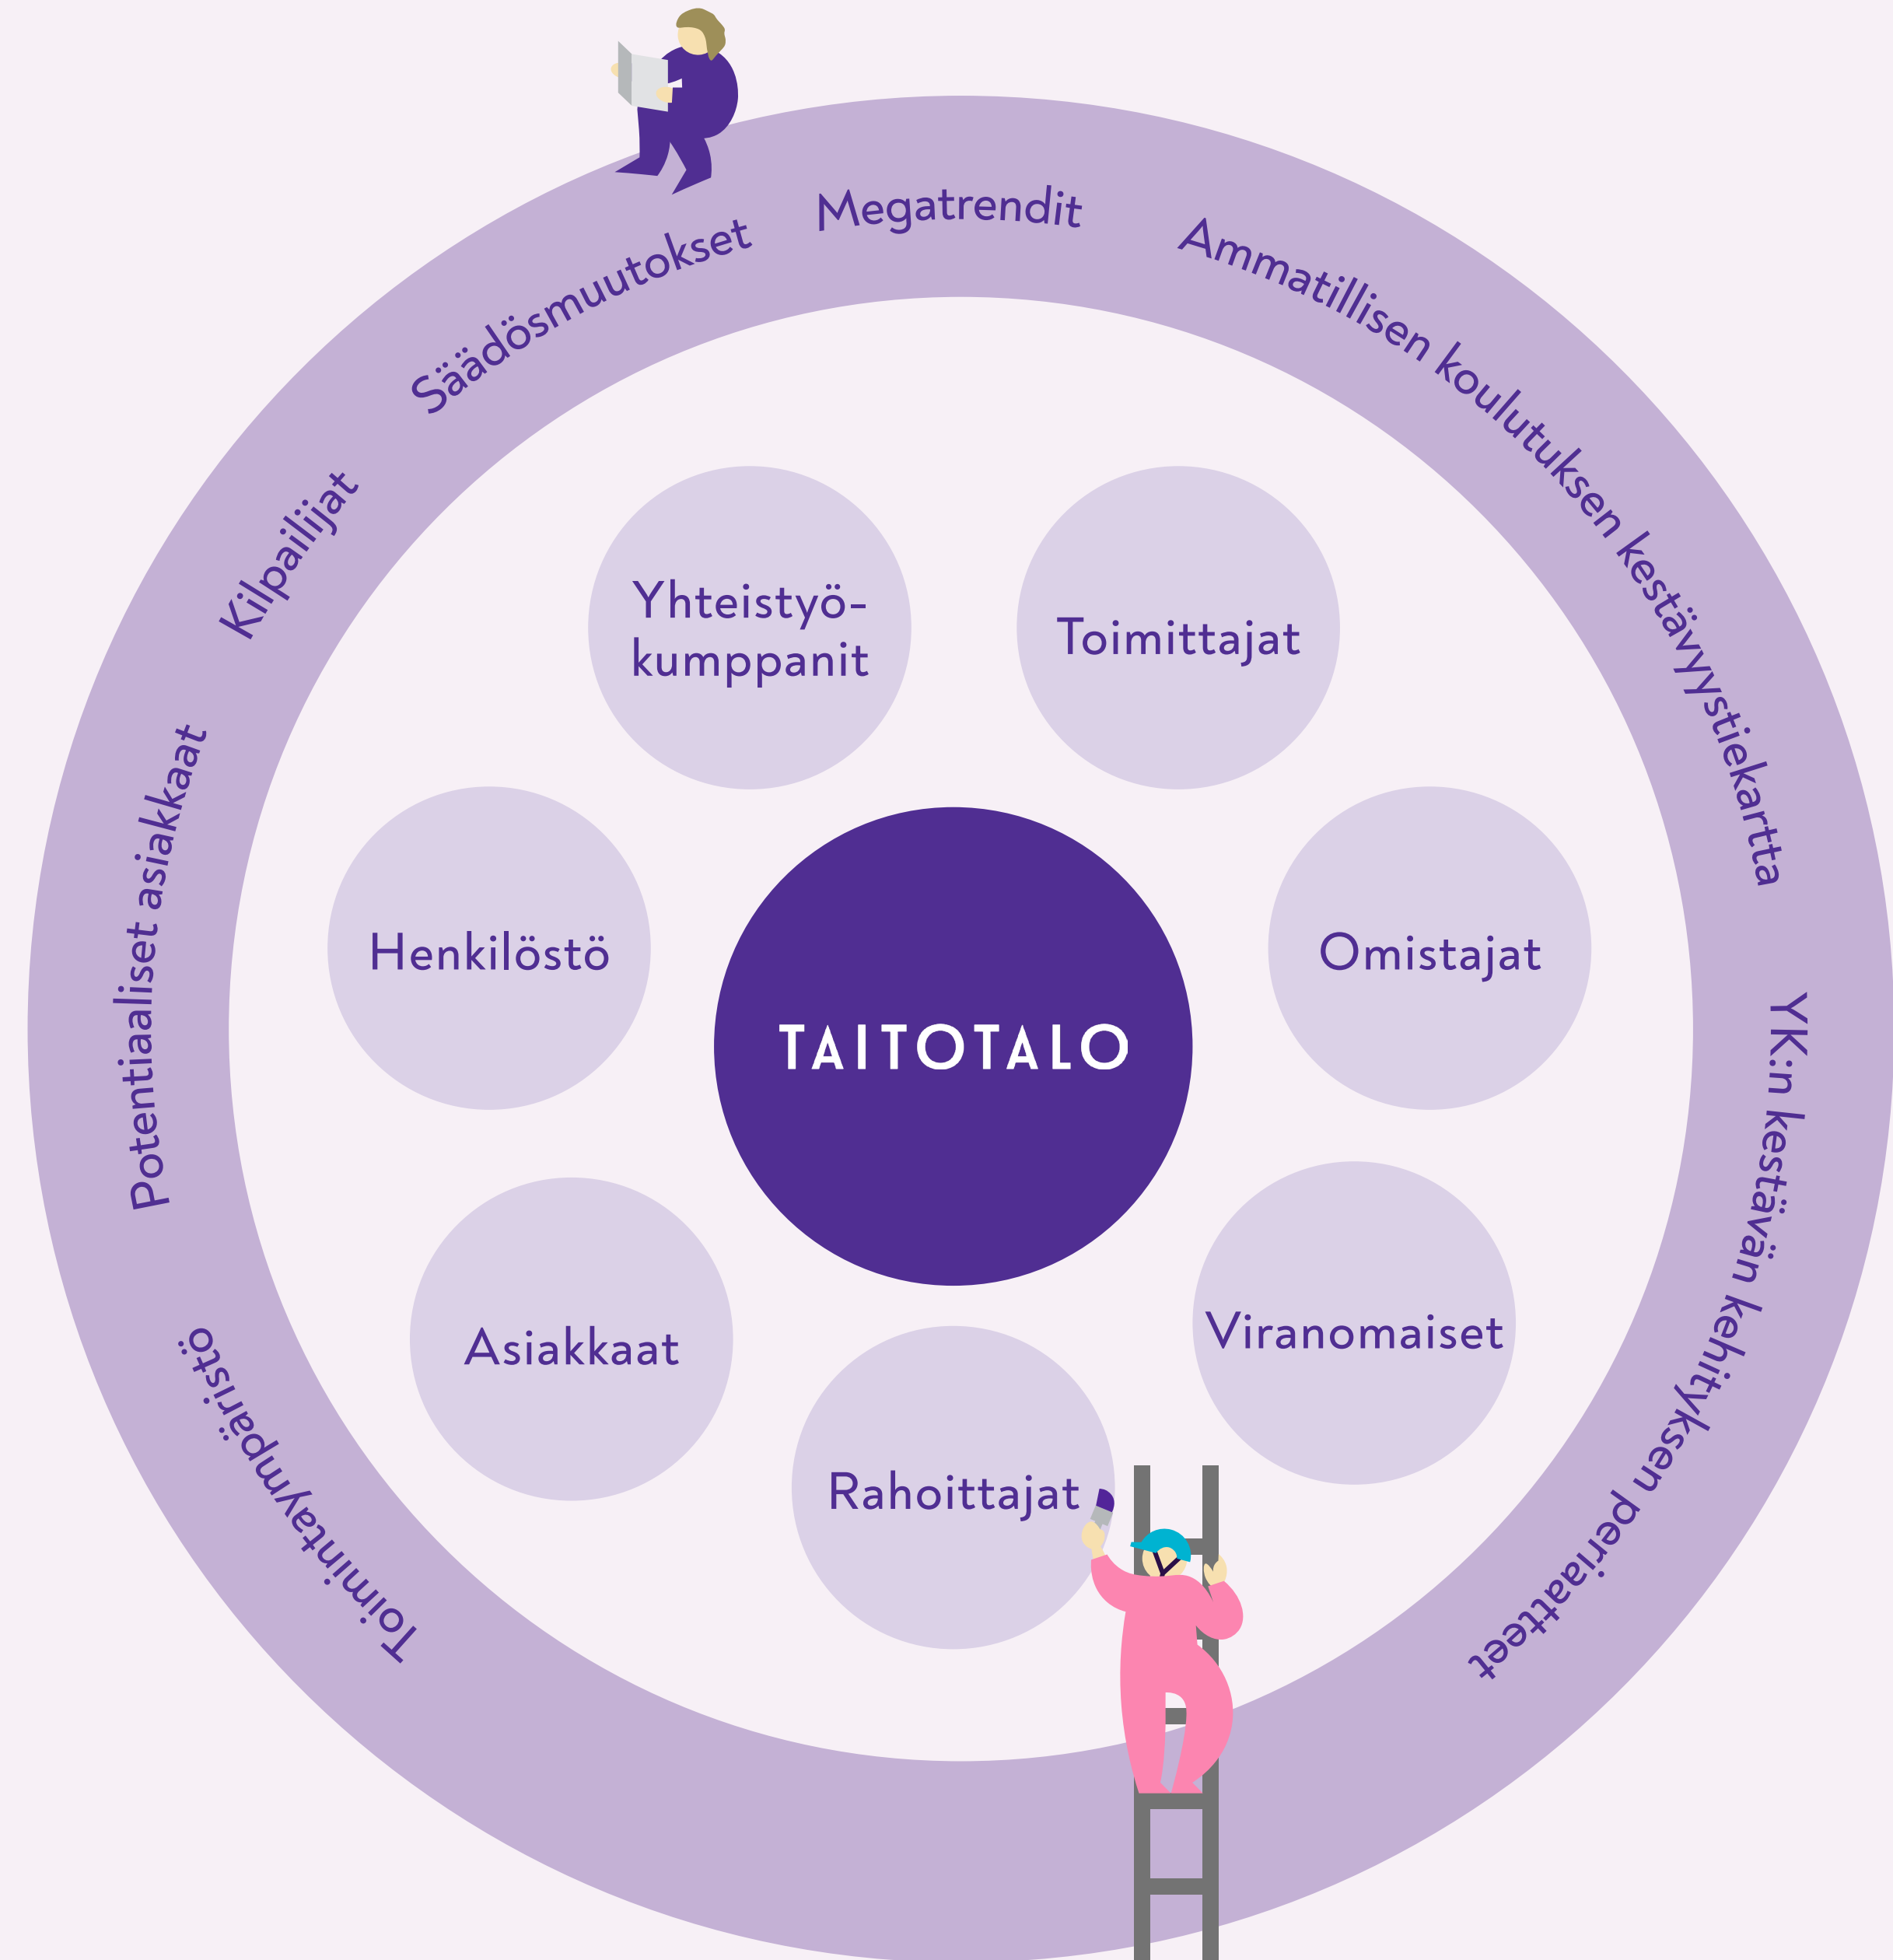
Megatrendit

Ammatillisen koulutuksen kestävyystiekartta

YK:n kestävän kehityksen periaatteet

Toimintaympäristö

Potentiaaliset asiakkaat

Kilpailijat

Säädösmuutokset

Yhteistyö-kumppanit

Toimittajat

Henkilöstö

TAITOTALO

Omistajat

Asiakkaat

Viranomaiset

Rahoittajat